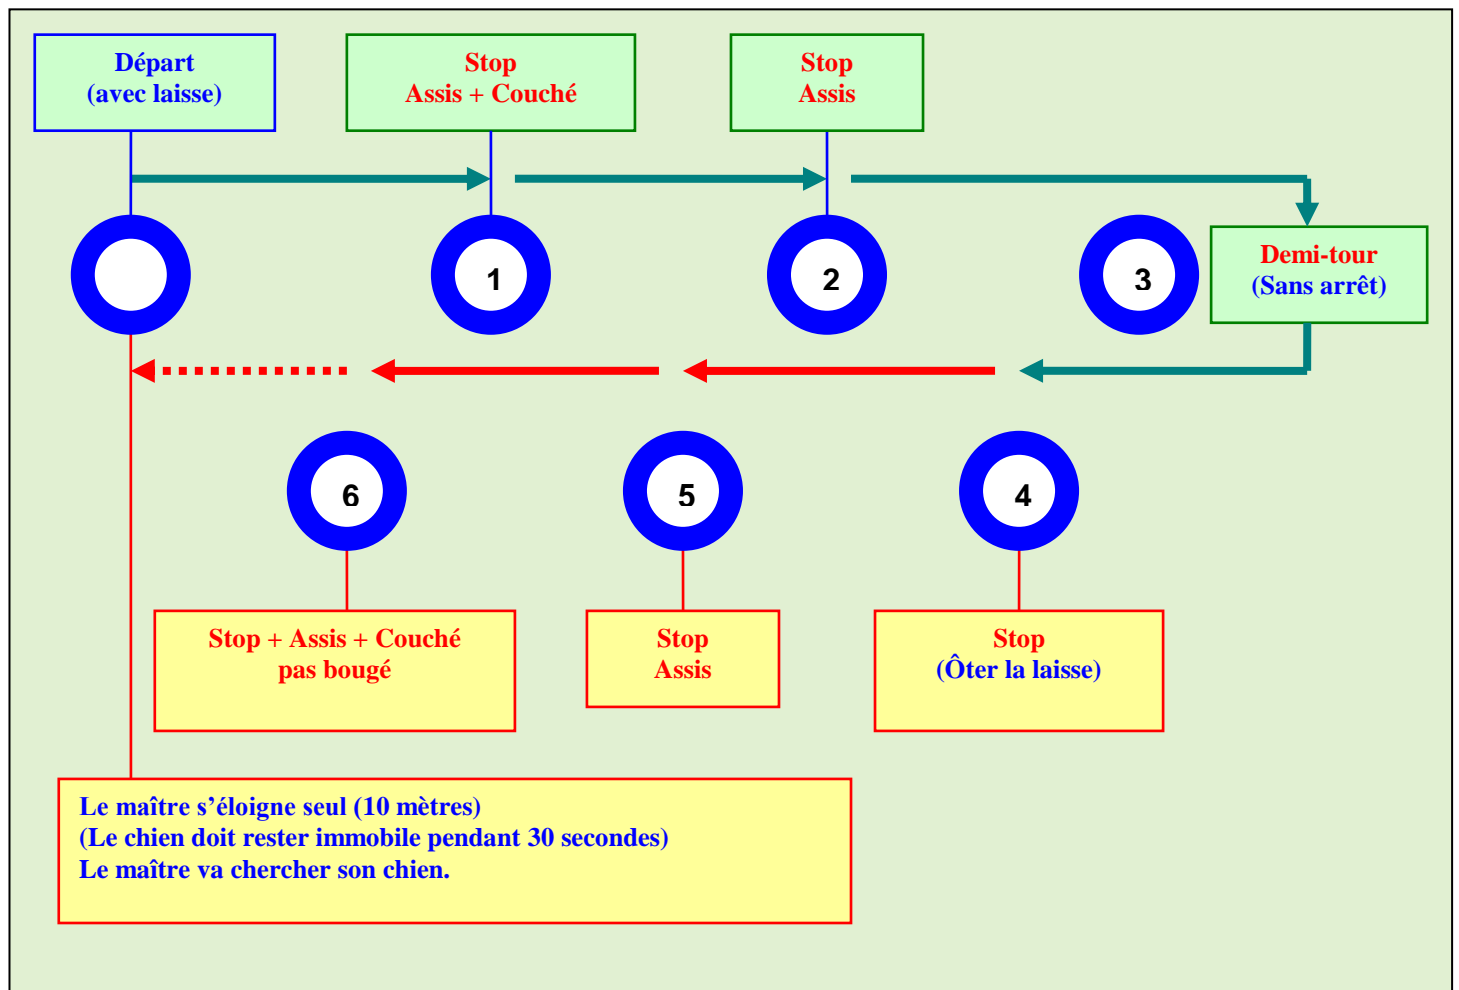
Départ
(avec laisse)

Stop
Assis + Couché

Stop
Assis

1

2

3

Demi-tour
(Sans arrêt)

6

5

4

Stop + Assis + Couché
pas bougé

Stop
Assis

Stop
(Ôter la laisse)

Le maître s’éloigne seul (10 mètres)
(Le chien doit rester immobile pendant 30 secondes)
Le maître va chercher son chien.